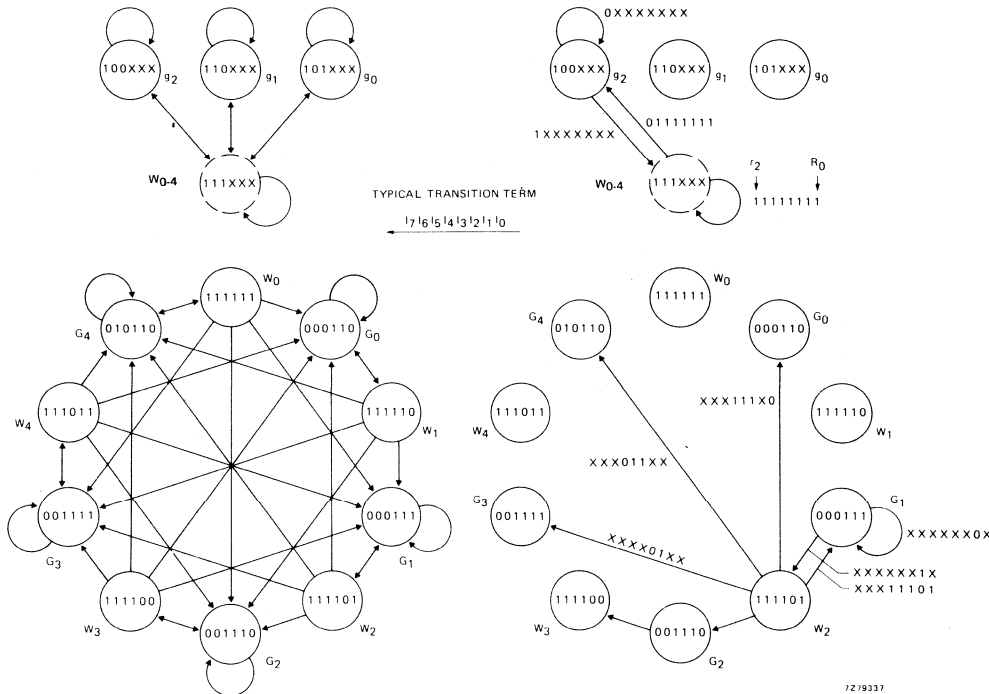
100XXX $g_2$
110XXX $g_1$
101XXX $g_0$
$W_{0-4}$
111XXX

0XXXXXXX
100XXX $g_2$
110XXX $g_1$
101XXX $g_0$
1XXXXXXX
01111111
$W_{0-4}$
111XXX
$r_2$
$R_0$
11111111

TYPICAL TRANSITION TERM
$I_7 I_6 I_5 I_4 I_3 I_2 I_1 I_0$

$W_0$
111111
$G_4$
010110
000110
$G_0$
$W_4$
111011
111110
$W_1$
001111
$G_3$
000111
$G_1$
111100
$W_3$
111101
$W_2$
001110
$G_2$

$W_0$
111111
$G_4$
010110
000110
$G_0$
XXX111X0
111011
$W_4$
111110
$W_1$
XXX011XX
$G_3$
001111
$G_1$
000111
XXXXXXX0X
XXXX01XX
XXXXXX1X
XXX11101
111100
$W_3$
111101
$W_2$
001110
$G_2$

7Z79337